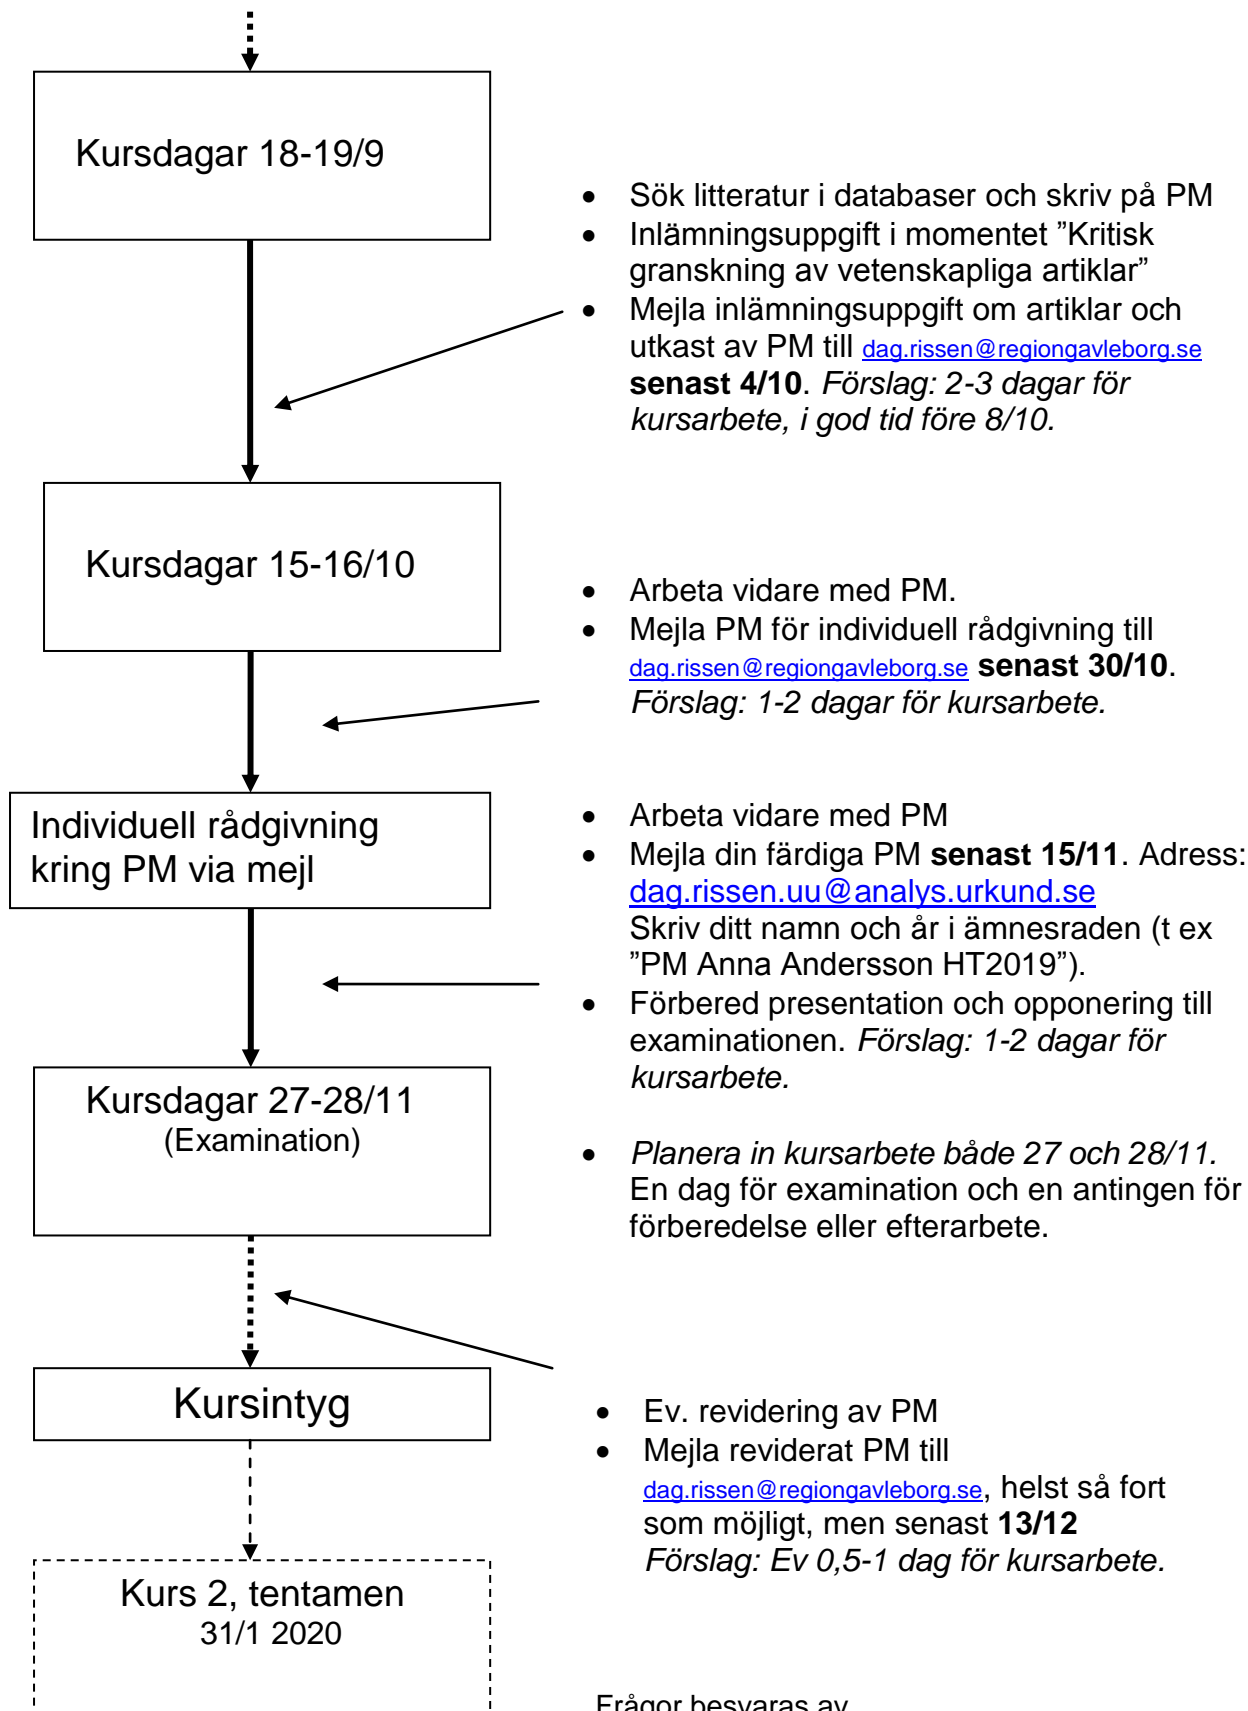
Kursdagar 18-19/9

- Sök litteratur i databaser och skriv på PM
- Inlämningsuppgift i momentet ”Kritisk granskning av vetenskapliga artiklar”
- Mejla inlämningsuppgift om artiklar och utkast av PM till dag.rissen@regiongavleborg.se **senast 4/10**. *Förslag: 2-3 dagar för kursarbete, i god tid före 8/10.*

Kursdagar 15-16/10

- Arbeta vidare med PM.
- Mejla PM för individuell rådgivning till dag.rissen@regiongavleborg.se **senast 30/10**. *Förslag: 1-2 dagar för kursarbete.*

Individuell rådgivning kring PM via mejl

- Arbeta vidare med PM
- Mejla din färdiga PM **senast 15/11**. Adress: dag.rissen.uu@analys.urkund.se Skriv ditt namn och år i ämnesraden (t ex ”PM Anna Andersson HT2019”).
- Förbered presentation och opponering till examinationen. *Förslag: 1-2 dagar för kursarbete.*

Kursdagar 27-28/11
(Examination)

- *Planera in kursarbete både 27 och 28/11.* En dag för examination och en antingen för förberedelse eller efterarbete.

Kursintyg

- Ev. revidering av PM
- Mejla reviderat PM till dag.rissen@regiongavleborg.se, helst så fort som möjligt, men senast **13/12** *Förslag: Ev 0,5-1 dag för kursarbete.*

Kurs 2, tentamen
31/1 2020

Frågor besvaras av